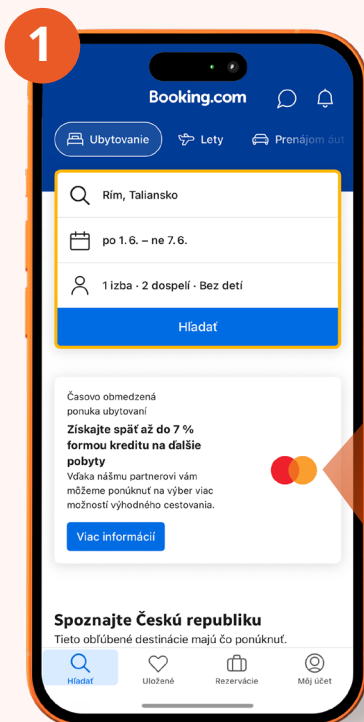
1

Booking.com

Ubytovanie
Lety
Prenájom áut

Rím, Taliansko
po 1. 6. – ne 7. 6.
1 izba · 2 dospelí · Bez detí
Hľadať

Časovo obmedzená ponuka ubytovaní
Získajte späť až do 7 % formou kreditu na ďalšie pobyty
Vďaka nášmu partnerovi vám môžeme ponúknuť na výber viac možností výhodného cestovania.
Viac informácií

Spoznajte Českú republiku
Tieto obľúbené destinácie majú čo ponúknuť.

Hľadať
Uložené
Rezervácie
Môj účet